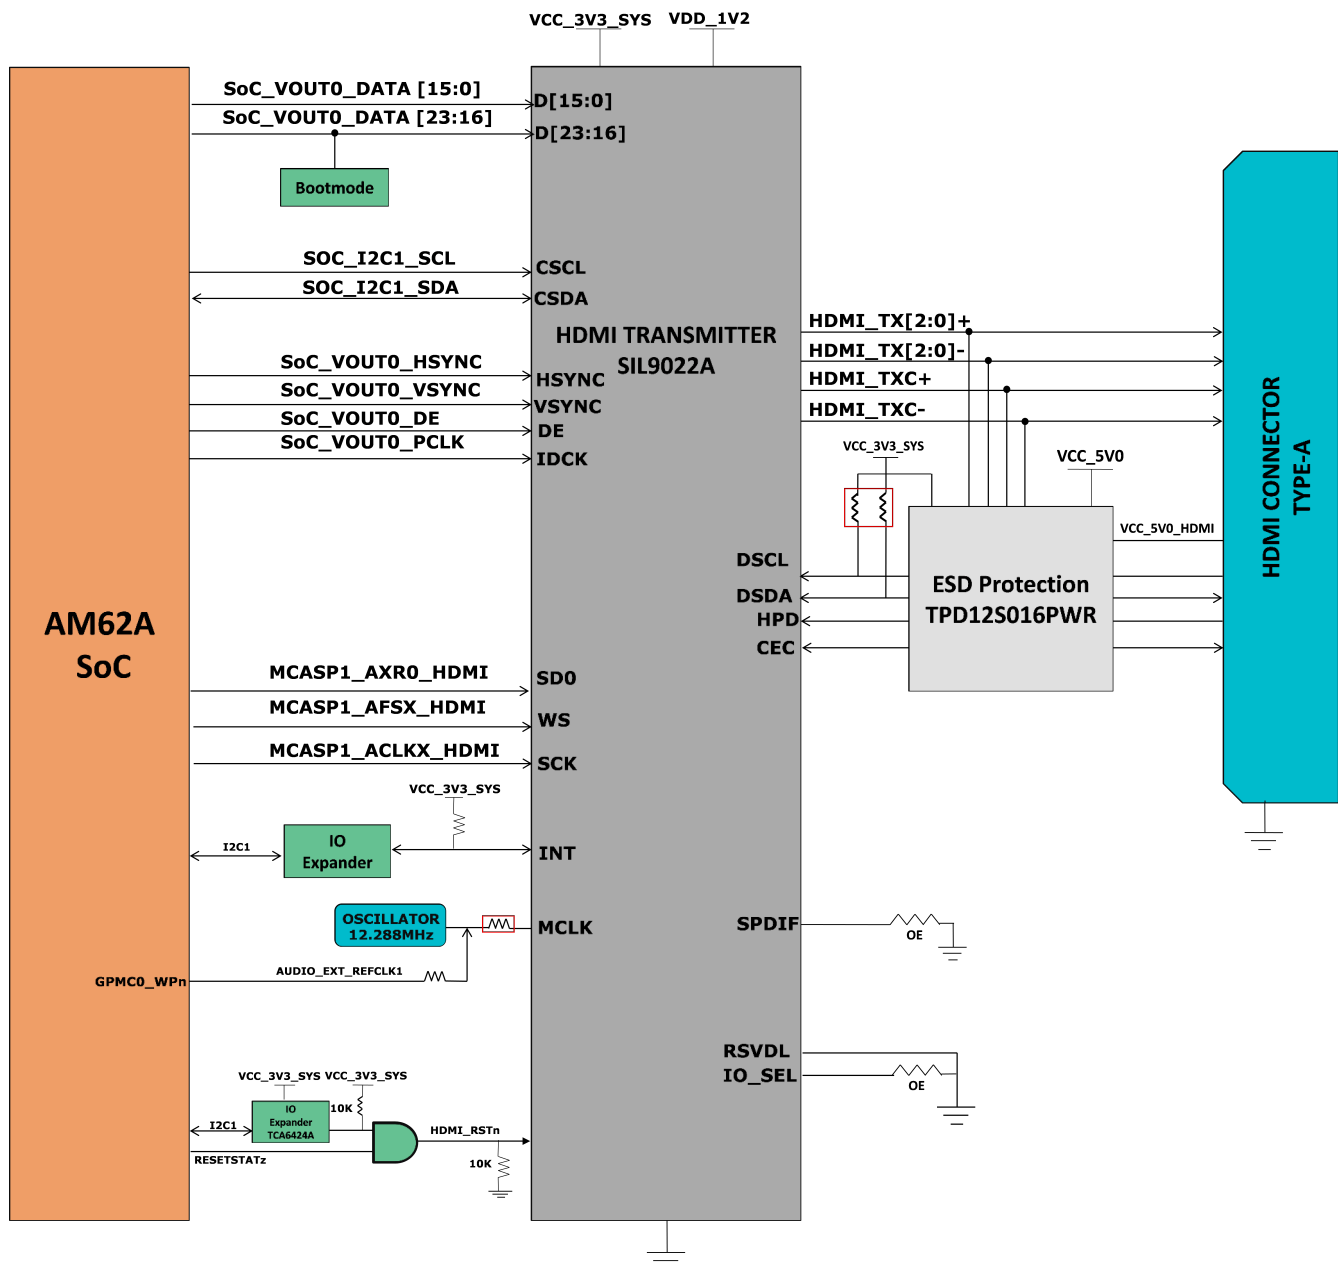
VCC_3V3_SYS VDD_1V2

AM62A SoC

SoC_VOUT0_DATA [15:0]
SoC_VOUT0_DATA [23:16]
Bootmode
SOC_I2C1_SCL
SOC_I2C1_SDA
SoC_VOUT0_HSYNC
SoC_VOUT0_VSYNC
SoC_VOUT0_DE
SoC_VOUT0_PCLK
MCASP1_AXR0_HDMI
MCASP1_AFSX_HDMI
MCASP1_ACLKX_HDMI
VCC_3V3_SYS
I2C1
IO Expander
OSCILLATOR 12.288MHz
GPMC0_WPn
AUDIO_EXT_REFCLK1
VCC_3V3_SYS VCC_3V3_SYS
10K
I2C1
IO Expander TCA6424A
RESETSTATz
HDMI_RSTn
10K

D[15:0]
D[23:16]
CSCL
CSDA
HDMI TRANSMITTER SIL9022A
HSYNC
VSYNC
DE
IDCK
SD0
WS
SCK
INT
MCLK
DSCL
DSDA
HPD
CEC
SPDIF
RSVDL
IO_SEL

HDMI_TX[2:0]+
HDMI_TX[2:0]-
HDMI_TXC+
HDMI_TXC-
VCC_3V3_SYS
VCC_5V0
VCC_5V0_HDMI
ESD Protection TPD12S016PWR
OE
OE

HDMI CONNECTOR TYPE-A